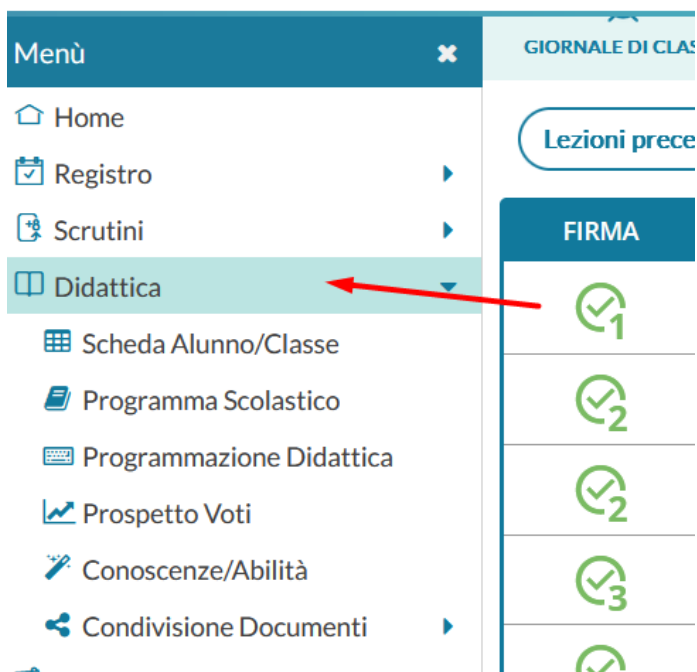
Menù
Home
Registro
Scrutini
Didattica
Scheda Alunno/Classe
Programma Scolastico
Programmazione Didattica
Prospetto Voti
Conoscenze/Abilità
Condivisione Documenti

GIORNALE DI CLAS
Lezioni prece
FIRMA
1
2
2
3